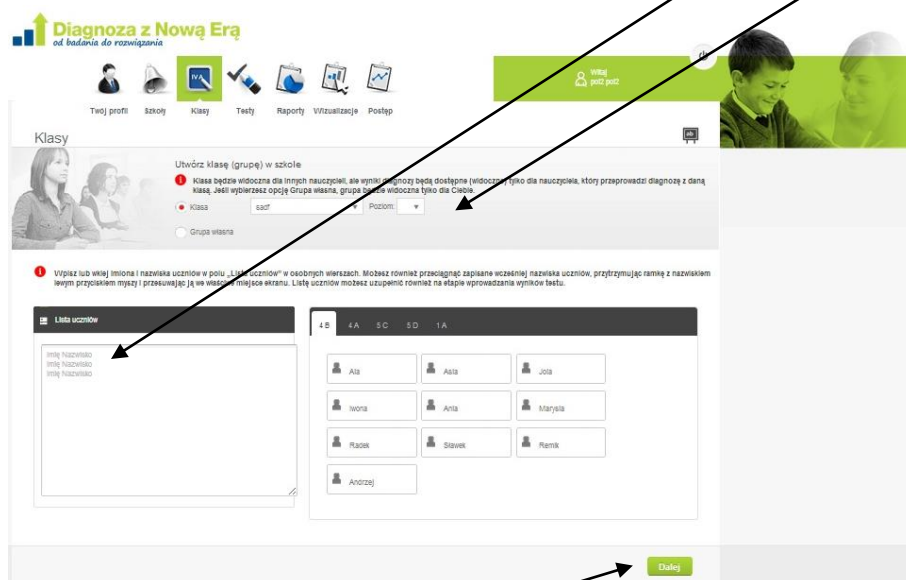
Diagnoza z Nową Erą
od badania do rozwiązania

Witaj
pot2 pot2

Twój profil Szkoły Klasy Testy Raporty Wizualizacje Postęp

Klasy

Utwórz klasę (grupę) w szkole

Klasa będzie widoczna dla innych nauczycieli, ale wyniki diagnozy będą dostępne (widoczne) tylko dla nauczyciela, który przeprowadzi diagnozę z daną klasą. Jeśli wybierzesz opcję Grupa własna, grupa będzie widoczna tylko dla Ciebie.

Klasa sadf Poziom:

Grupa własna

Wpisz lub wklej imiona i nazwiska uczniów w polu „Lista uczniów" w osobnych wierszach. Możesz również przeciągać zapisane wcześniej nazwiska uczniów, przytrzymując ramkę z nazwiskiem lewym przyciskiem myszy i przesuwając ją we właściwe miejsce ekranu. Listę uczniów możesz uzupełnić również na etapie wprowadzania wyników testu.

Lista uczniów

Imię Nazwisko
Imię Nazwisko
Imię Nazwisko

4 B 4 A 5 C 5 D 1 A

| Ala | Asia | Jola |
|---|---|---|
| Iwona | Ania | Marysia |
| Radek | Sławek | Remik |
| Andrzej | | |

Dalej